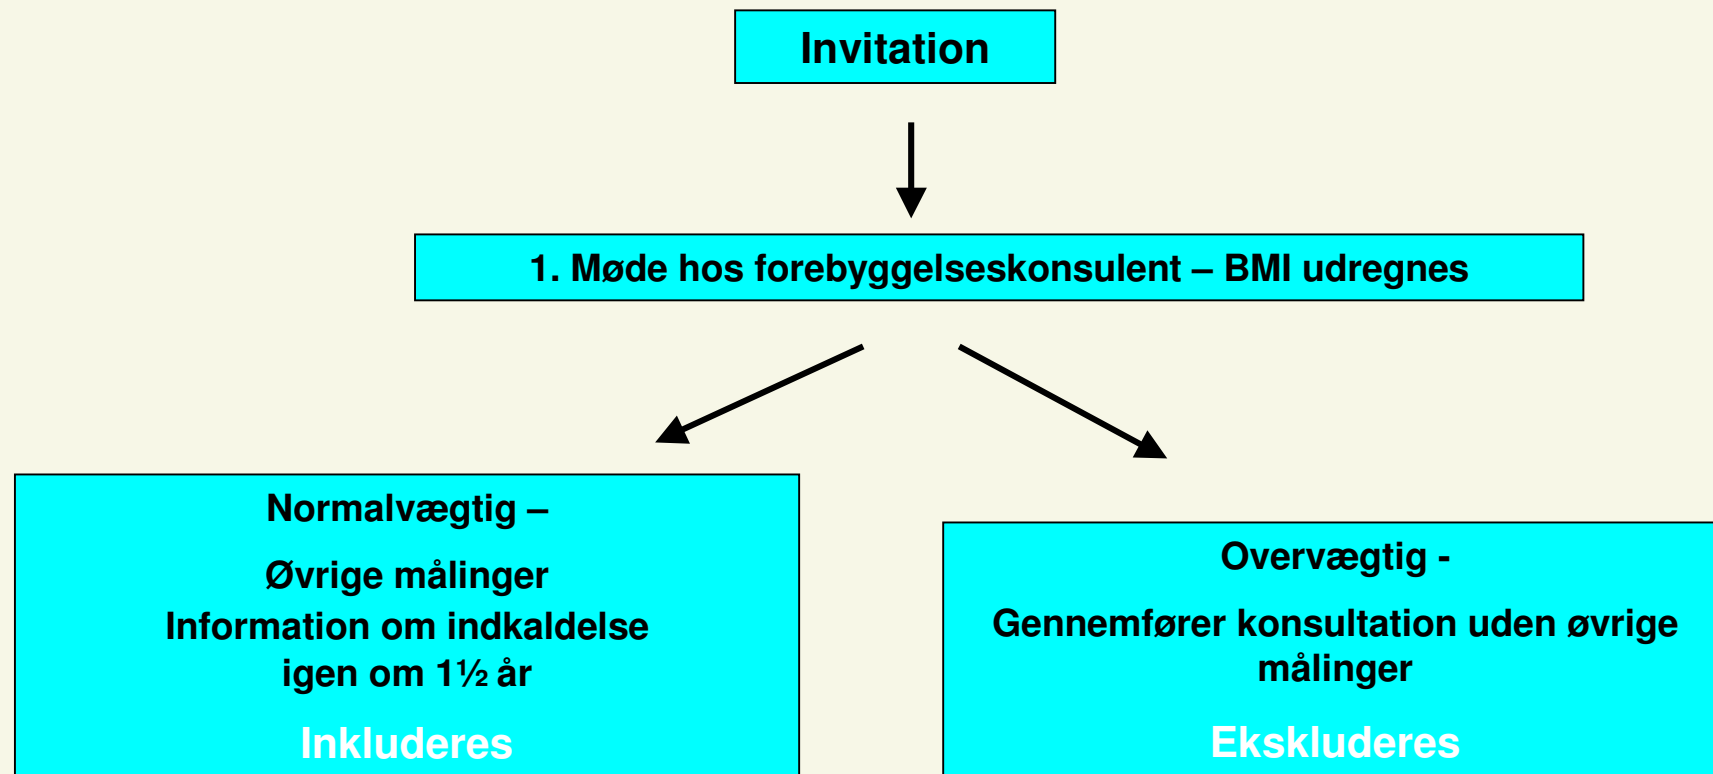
Invitation

1. Møde hos forebyggelseskonsulent – BMI udregnes

Normalvægtig –

Øvrige målinger
Information om indkaldelse igen om 1½ år

Inkluderes

Overvægtig -

Gennemfører konsultation uden øvrige målinger

Ekskluderes